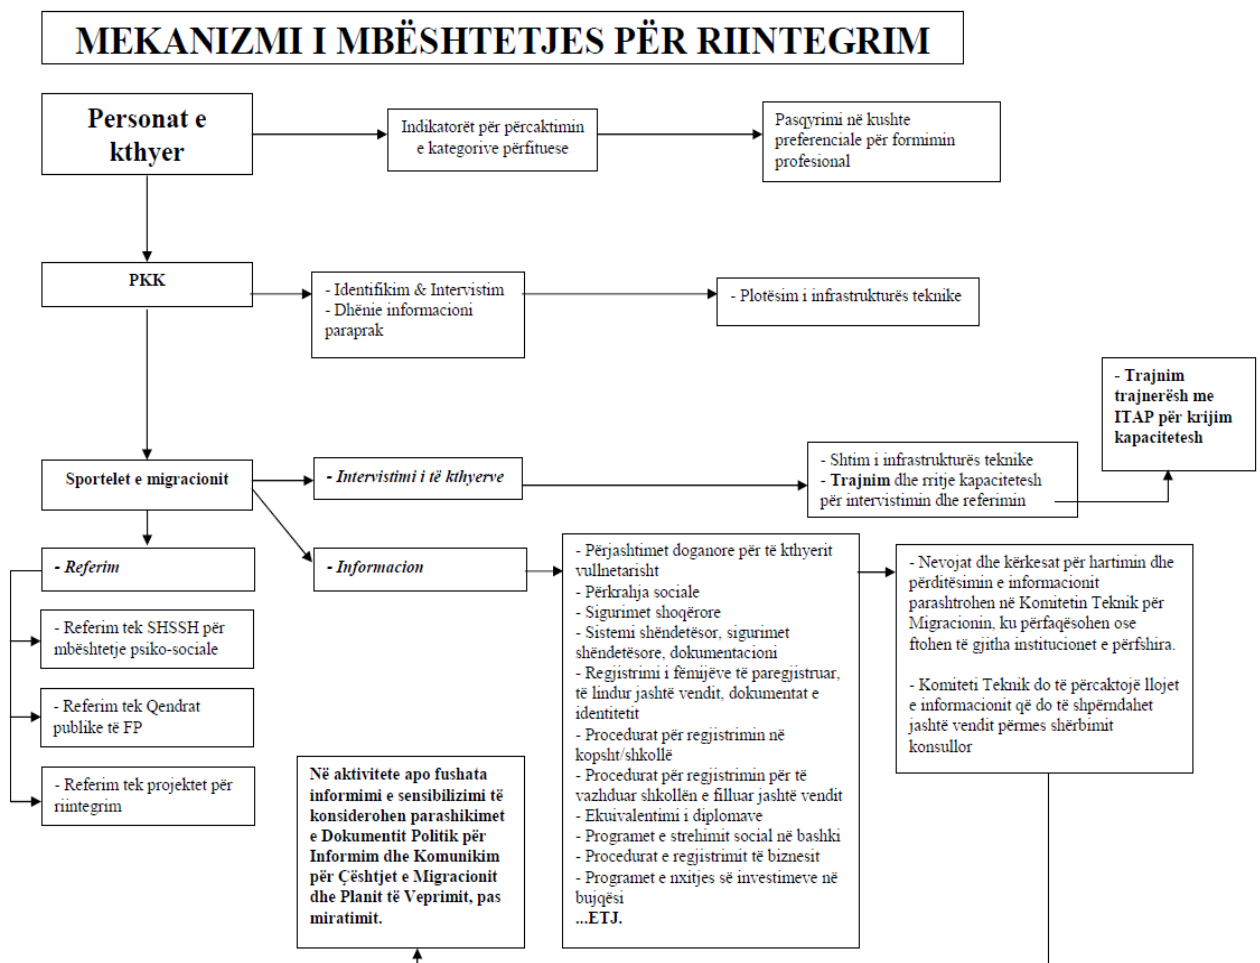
MEKANIZMI I MBËSHTETJES PËR RIINTEGRIM

Personat e kthyer

Indikatorët për përcaktimin e kategorive përfituese

Pasqyrimi në kushte preferenciale për formimin profesional

PKK

- Identifikim & Intervistim
- Dhënie informacioni paraprak

- Plotësim i infrastrukturës teknike

- Trajnim trajnerësh me ITAP për krijim kapacitetesh

Sportelet e migracionit

- Intervistimi i të kthyerve

- Shtim i infrastrukturës teknike
- Trajnim dhe rritje kapacitetesh për intervistimin dhe referimin

- Referim

- Informacion

- Përjashtimet doganore për të kthyerit vullnetarisht
- Përkrahja sociale
- Sigurimet shoqërore
- Sistemi shëndetësor, sigurimet shëndetësore, dokumentacioni
- Regjistrimi i fëmijëve të paregjistruar, të lindur jashtë vendit, dokumentat e identitetit
- Procedurat për regjistrimin në kopsht/shkollë
- Procedurat për regjistrimin për të vazhduar shkollën e filluar jashtë vendit
- Ekuivalentimi i diplomave
- Programet e strehimit social në bashki
- Procedurat e regjistrimit të biznesit
- Programet e nxitjes së investimeve në bujqësi
...ETJ.

- Nevojat dhe kërkesat për hartimin dhe përditësimin e informacionit parashtrohen në Komitetin Teknik për Migracionin, ku përfaqësohen ose ftohen të gjitha institucionet e përfshira.

- Komiteti Teknik do të përcaktojë llojet e informacionit që do të shpërndahet jashtë vendit përmes shërbimit konsullor

- Referim tek SHSSH për mbështetje psiko-sociale

- Referim tek Qendrat publike të FP

- Referim tek projektet për riintegrim

Në aktivitete apo fushata informimi e sensibilizimi të konsiderohen parashikimet e Dokumentit Politik për Informim dhe Komunikim për Çështjet e Migracionit dhe Planit të Veprimit, pas miratimit.